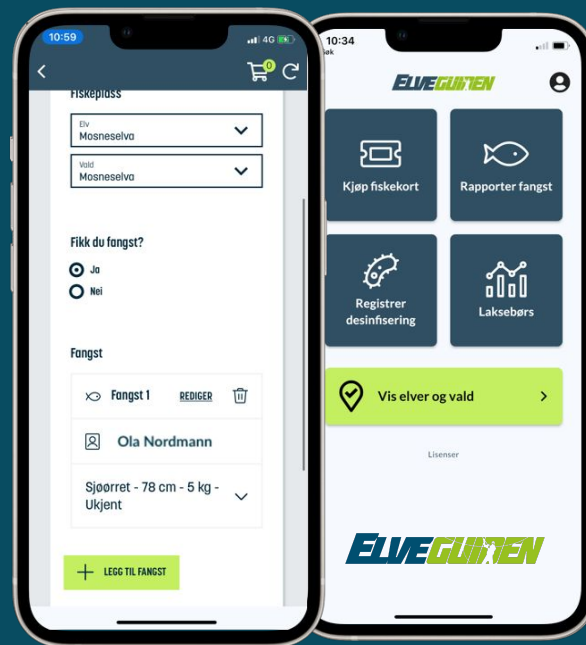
10:59
4G
0
Fiskeplass
Elv
Mosneselva
Vald
Mosneselva

Fikk du fangst?
Ja
Nei

Fangst
Fangst 1 REDIGER
Ola Nordmann
Sjøørret - 78 cm - 5 kg - Ukjent

LEGG TIL FANGST

10:34
Søk
ELVEGUIDEN
Kjøp fiskekort
Rapporter fangst
Registrer desinfisering
Laksebørs
Vis elver og vald
Lisenser
ELVEGUIDEN